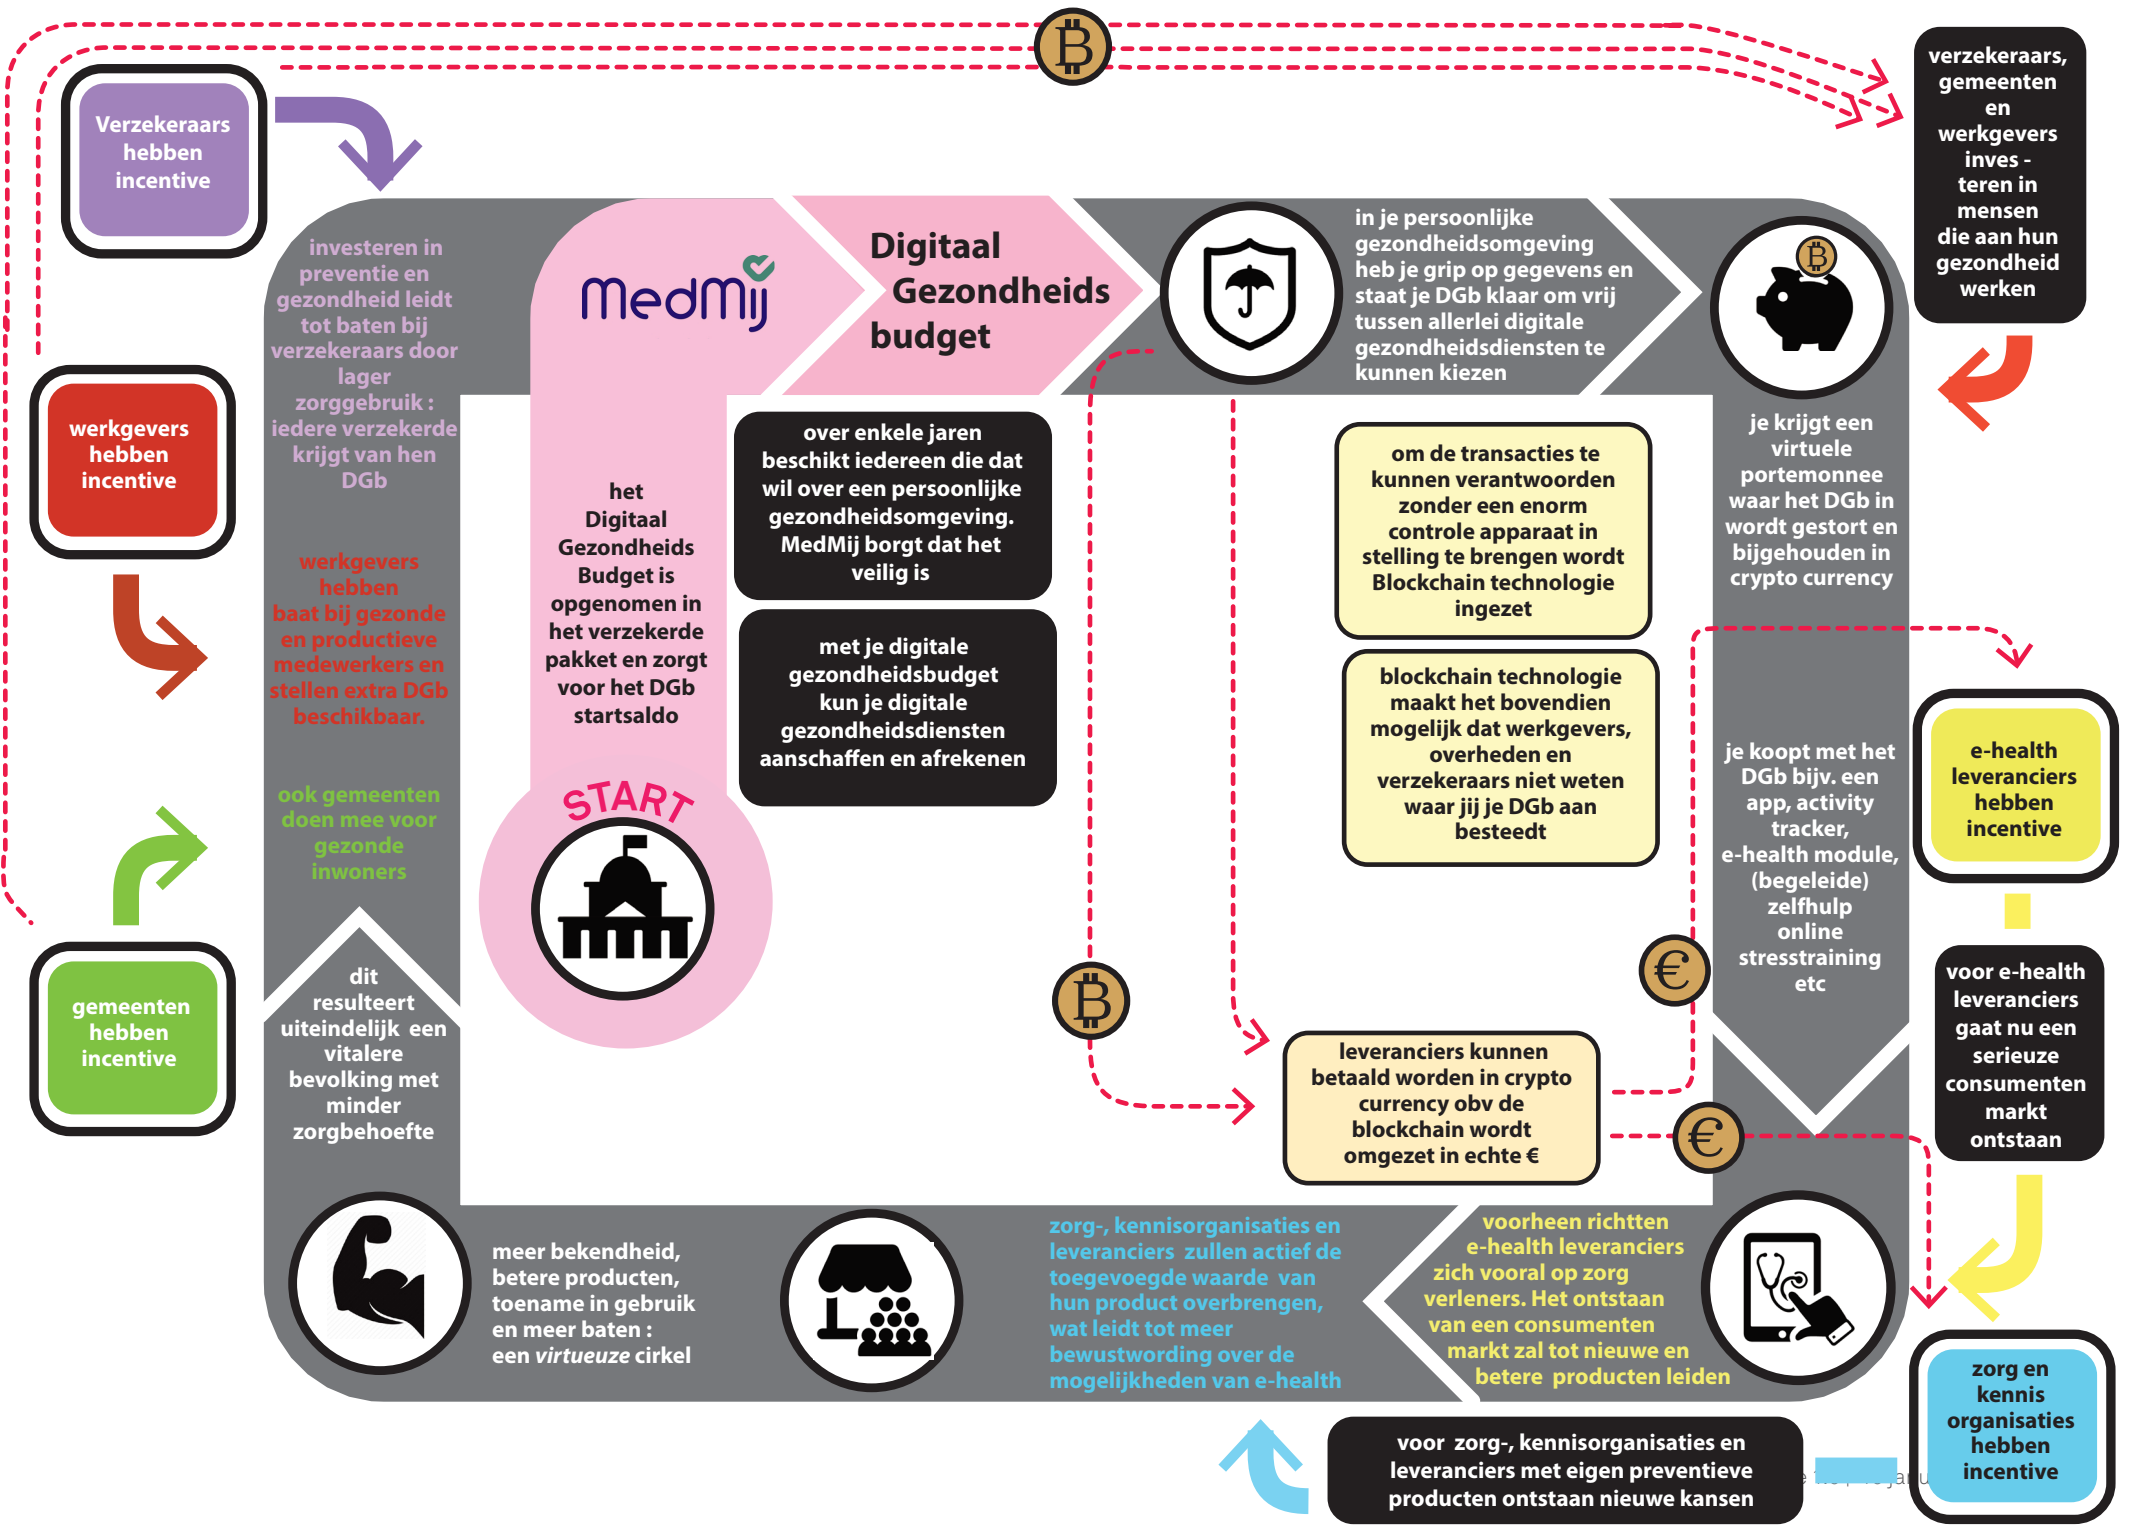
Verzekeraars hebben incentive

werkgevers hebben incentive

gemeenten hebben incentive

verzekeraars, gemeenten en werkgevers inves - teren in mensen die aan hun gezondheid werken

investeren in preventie en gezondheid leidt tot baten bij verzekeraars door lager zorggebruik : iedere verzekerde krijgt van hen DGb

werkgevers hebben baat bij gezonde en productieve medewerkers en stellen extra DGb beschikbaar.

ook gemeenten doen mee voor gezonde inwoners

dit resulteert uiteindelijk een vitalere bevolking met minder zorgbehoefte

MedMij

Digitaal Gezondheids budget

het Digitaal Gezondheids Budget is opgenomen in het verzekerde pakket en zorgt voor het DGb startsaldo

START

over enkele jaren beschikt iedereen die dat wil over een persoonlijke gezondheidsomgeving. MedMij borgt dat het veilig is

met je digitale gezondheidsbudget kun je digitale gezondheidsdiensten aanschaffen en afrekenen

in je persoonlijke gezondheidsomgeving heb je grip op gegevens en staat je DGb klaar om vrij tussen allerlei digitale gezondheidsdiensten te kunnen kiezen

om de transacties te kunnen verantwoorden zonder een enorm controle apparaat in stelling te brengen wordt Blockchain technologie ingezet

blockchain technologie maakt het bovendien mogelijk dat werkgevers, overheden en verzekeraars niet weten waar jij je DGb aan besteedt

je krijgt een virtuele portemonnee waar het DGb in wordt gestort en bijgehouden in crypto currency

je koopt met het DGb bijv. een app, activity tracker, e-health module, (begeleide) zelfhulp online stresstraining etc

e-health leveranciers hebben incentive

voor e-health leveranciers gaat nu een serieuze consumenten markt ontstaan

leveranciers kunnen betaald worden in crypto currency obv de blockchain wordt omgezet in echte €

voorheen richtten e-health leveranciers zich vooral op zorg verleners. Het ontstaan van een consumenten markt zal tot nieuwe en betere producten leiden

zorg-, kennisorganisaties en leveranciers zullen actief de toegevoegde waarde van hun product overbrengen, wat leidt tot meer bewustwording over de mogelijkheden van e-health

meer bekendheid, betere producten, toename in gebruik en meer baten : een virtueuze cirkel

voor zorg-, kennisorganisaties en leveranciers met eigen preventieve producten ontstaan nieuwe kansen

zorg en kennis organisaties hebben incentive